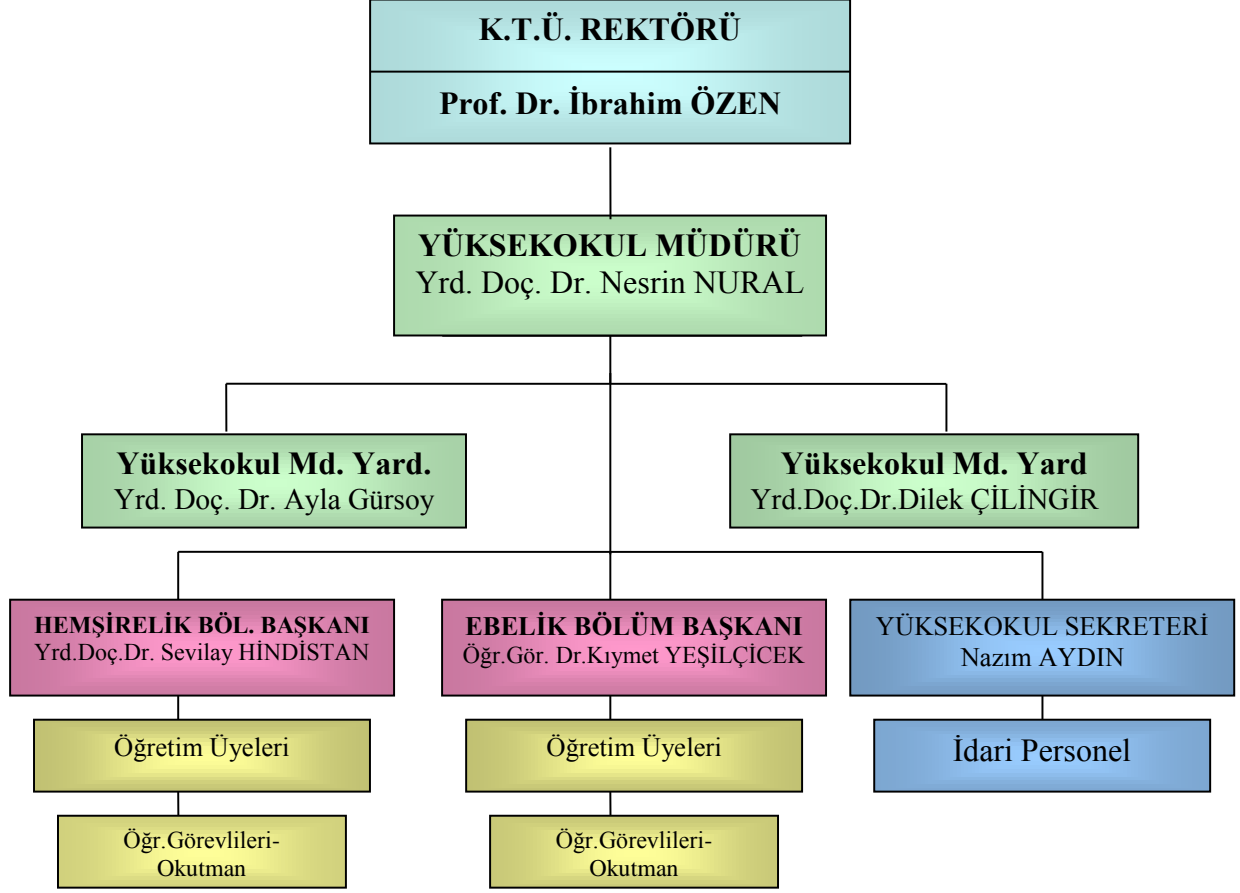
K.T.Ü. REKTÖRÜ

Prof. Dr. İbrahim ÖZEN

YÜKSEKOKUL MÜDÜRÜ
Yrd. Doç. Dr. Nesrin NURAL

Yüksekokul Md. Yard.
Yrd. Doç. Dr. Ayla Gürsoy

Yüksekokul Md. Yard
Yrd.Doç.Dr.Dilek ÇİLİNGİR

HEMŞİRELİK BÖL. BAŞKANI
Yrd.Doç.Dr. Sevilay HİNDİSTAN

EBELİK BÖLÜM BAŞKANI
Öğr.Gör. Dr.Kıymet YEŞİLÇİCEK

YÜKSEKOKUL SEKRETERİ
Nazım AYDIN

Öğretim Üyeleri

Öğretim Üyeleri

İdari Personel

Öğr.Görevlileri-Okutman

Öğr.Görevlileri-Okutman